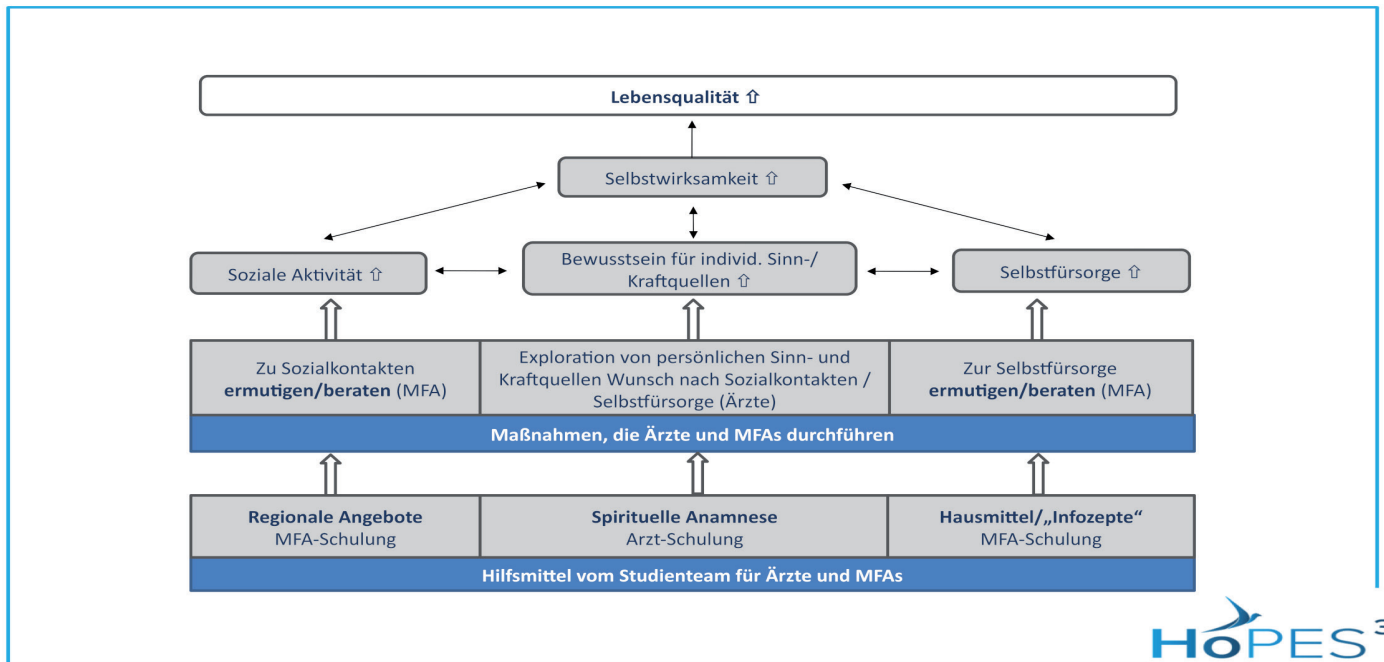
**Lebensqualität ⇧**

Selbstwirksamkeit ⇧

Soziale Aktivität ⇧

Bewusstsein für individ. Sinn-/ Kraftquellen ⇧

Selbstfürsorge ⇧

| Zu Sozialkontakten **ermutigen/beraten** (MFA) | Exploration von persönlichen Sinn- und Kraftquellen Wunsch nach Sozialkontakten / Selbstfürsorge (Ärzte) | Zur Selbstfürsorge **ermutigen/beraten** (MFA) |
|---|---|---|

**Maßnahmen, die Ärzte und MFAs durchführen**

| **Regionale Angebote** MFA-Schulung | **Spirituelle Anamnese** Arzt-Schulung | **Hausmittel/„Infozepte“** MFA-Schulung |
|---|---|---|

**Hilfsmittel vom Studienteam für Ärzte und MFAs**

HoPES$^3$